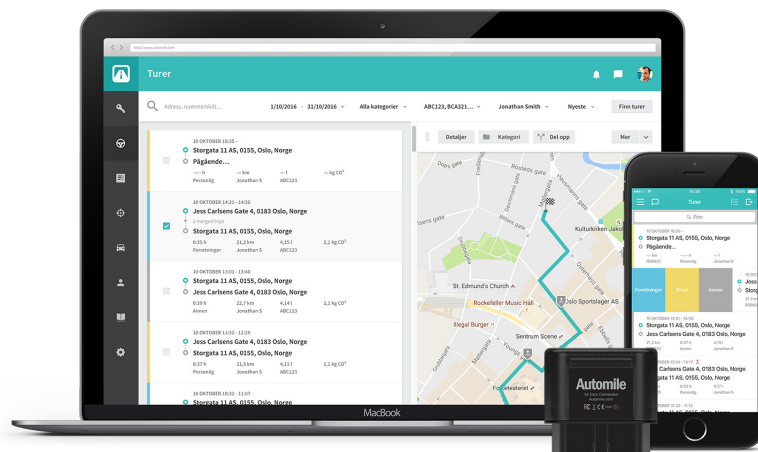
http://www.automile.com

Turer

Adress, nummerskilt...

1/10/2016 - 31/10/2016

Alla kategorier

ABC123, BCA321...

Jonathan Smith

Nyeste

Finn turer

Detaljer

Kategori

Del opp

Mer

10 OKTOBER 18:35 -

Storgata 11 AS, 0155, Oslo, Norge

Pågående...

-- h
Personlig

-- km
Jonathan S

-- l
ABC123

-- kg CO²

10 OKTOBER 14:21 - 14:56

Jess Carlsens Gate 4, 0183 Oslo, Norge

2 merged trips

Storgata 11 AS, 0155, Oslo, Norge

0:35 h
Forretninger

21,3 km
Jonathan S

4,15 l
ABC123

2,1 kg CO²

10 OKTOBER 13:01 - 13:40

Storgata 11 AS, 0155, Oslo, Norge

Jess Carlsens Gate 4, 0183 Oslo, Norge

0:38 h
Annen

22,7 km
Jonathan S

4,14 l
ABC123

2,1 kg CO²

10 OKTOBER 11:52 - 12:29

Jess Carlsens Gate 4, 0183 Oslo, Norge

Storgata 11 AS, 0155, Oslo, Norge

0:37 h
Forretninger

21,3 km
Jonathan S

4,11 l
ABC123

2,1 kg CO²

10 OKTOBER 10:32 - 11:07

Kulturkirken Jakob

St. Edmund's Church

Rockefeller Music Hall

Oslo Sportslager AS

Illegal Burger

Sentrum Scene

Folketeateret

MacBook

Automile

All Cars Connected
Automile.com

14:34

Turer

Finn

10 OKTOBER 18:35 -

Storgata 11 AS, 0155, Oslo, Norge

Pågående...

Forretninger

Privat

Annen

Jess

Storg

10 OKTOBER 16:21 - 16:58

Storgata 11 AS, 0155, Oslo, Norge

Jess Carlsens Gate 4, 0183 Oslo, Norge

10 OKTOBER 12:54 - 13:17

Carlsens Gate 4, 0183 Oslo, Norge

Storgata 11 AS, 0155, Oslo, Norge